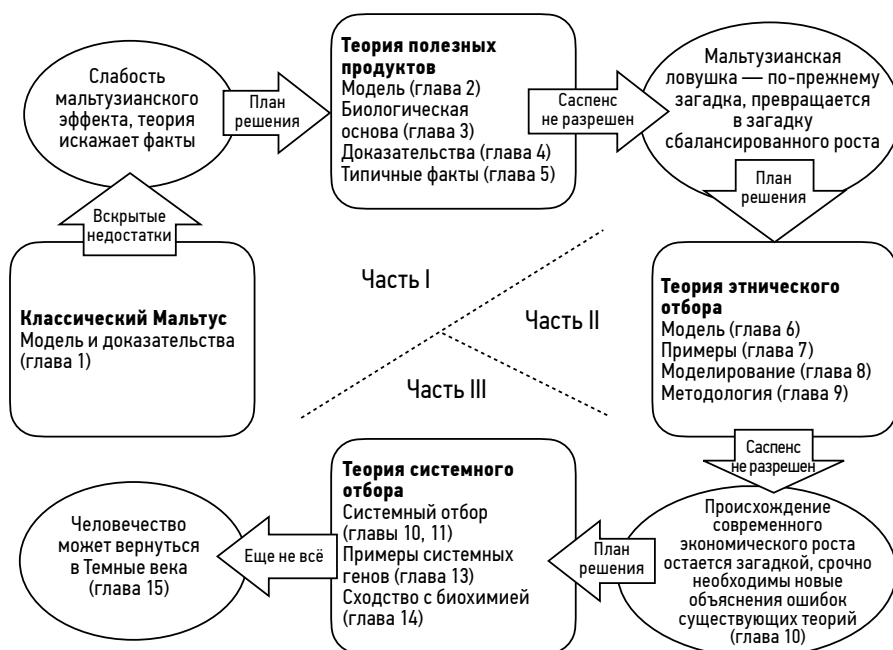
Слабость мальтузианского эффекта, теория искажает факты

План решения

**Теория полезных продуктов**
Модель (глава 2)
Биологическая основа (глава 3)
Доказательства (глава 4)
Типичные факты (глава 5)

Саспенс не разрешен

Мальтузианская ловушка — по-прежнему загадка, превращается в загадку сбалансированного роста

План решения

Вскрытые недостатки

**Классический Мальтус**
Модель и доказательства (глава 1)

Часть I

Часть II

Часть III

**Теория этнического отбора**
Модель (глава 6)
Примеры (глава 7)
Моделирование (глава 8)
Методология (глава 9)

Саспенс не разрешен

Происхождение современного экономического роста остается загадкой, срочно необходимы новые объяснения ошибок существующих теорий (глава 10)

План решения

**Теория системного отбора**
Системный отбор (главы 10, 11)
Примеры системных генов (глава 13)
Сходство с биохимией (глава 14)

Еще не всё

Человечество может вернуться в Темные века (глава 15)